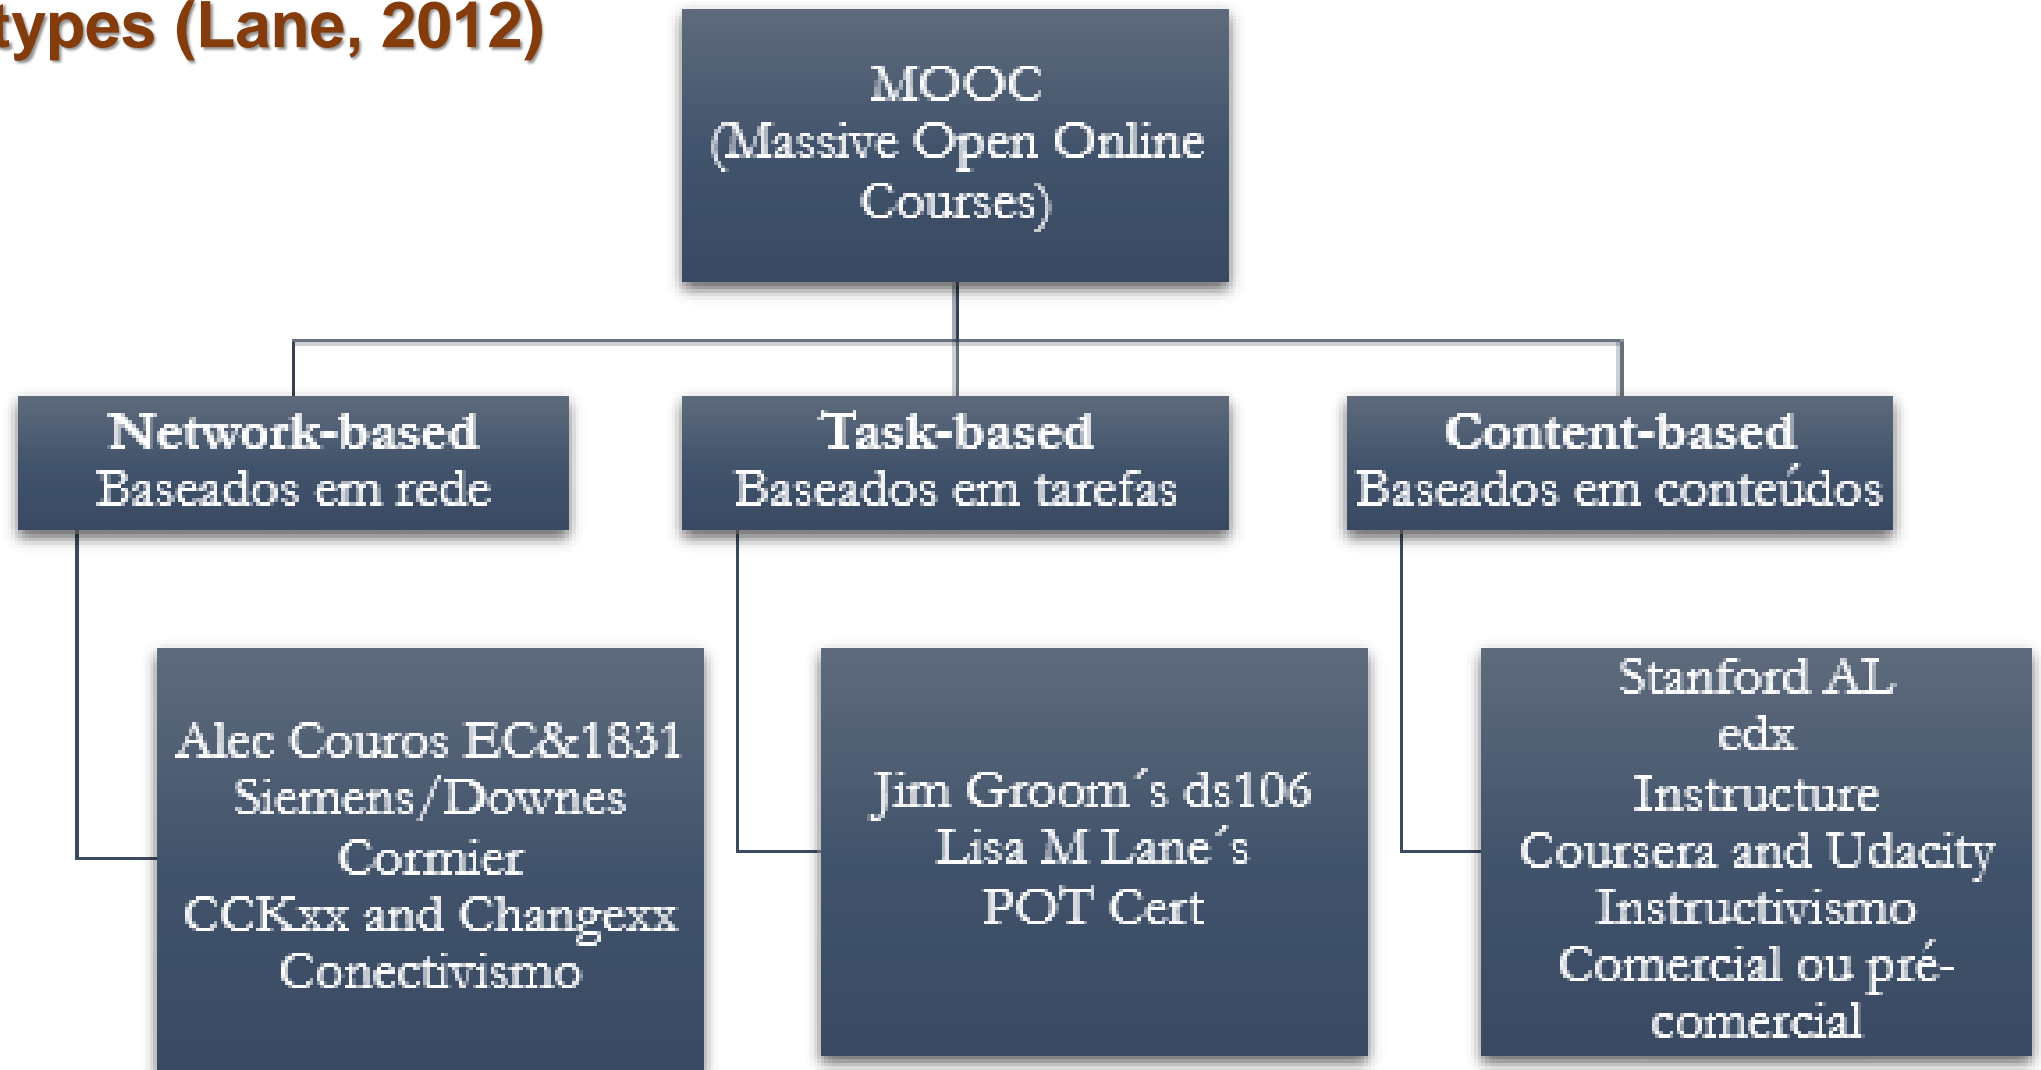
types (Lane, 2012)

MOOC
(Massive Open Online Courses)

Network-based
Baseados em rede

Task-based
Baseados em tarefas

Content-based
Baseados em conteúdos

Alec Couros EC&1831
Siemens/Downes
Cormier
CCKxx and Changexx
Conectivismo

Jim Groom´s ds106
Lisa M Lane´s
POT Cert

Stanford AL
edx
Instructure
Coursera and Udacity
Instructivismo
Comercial ou pré-comercial